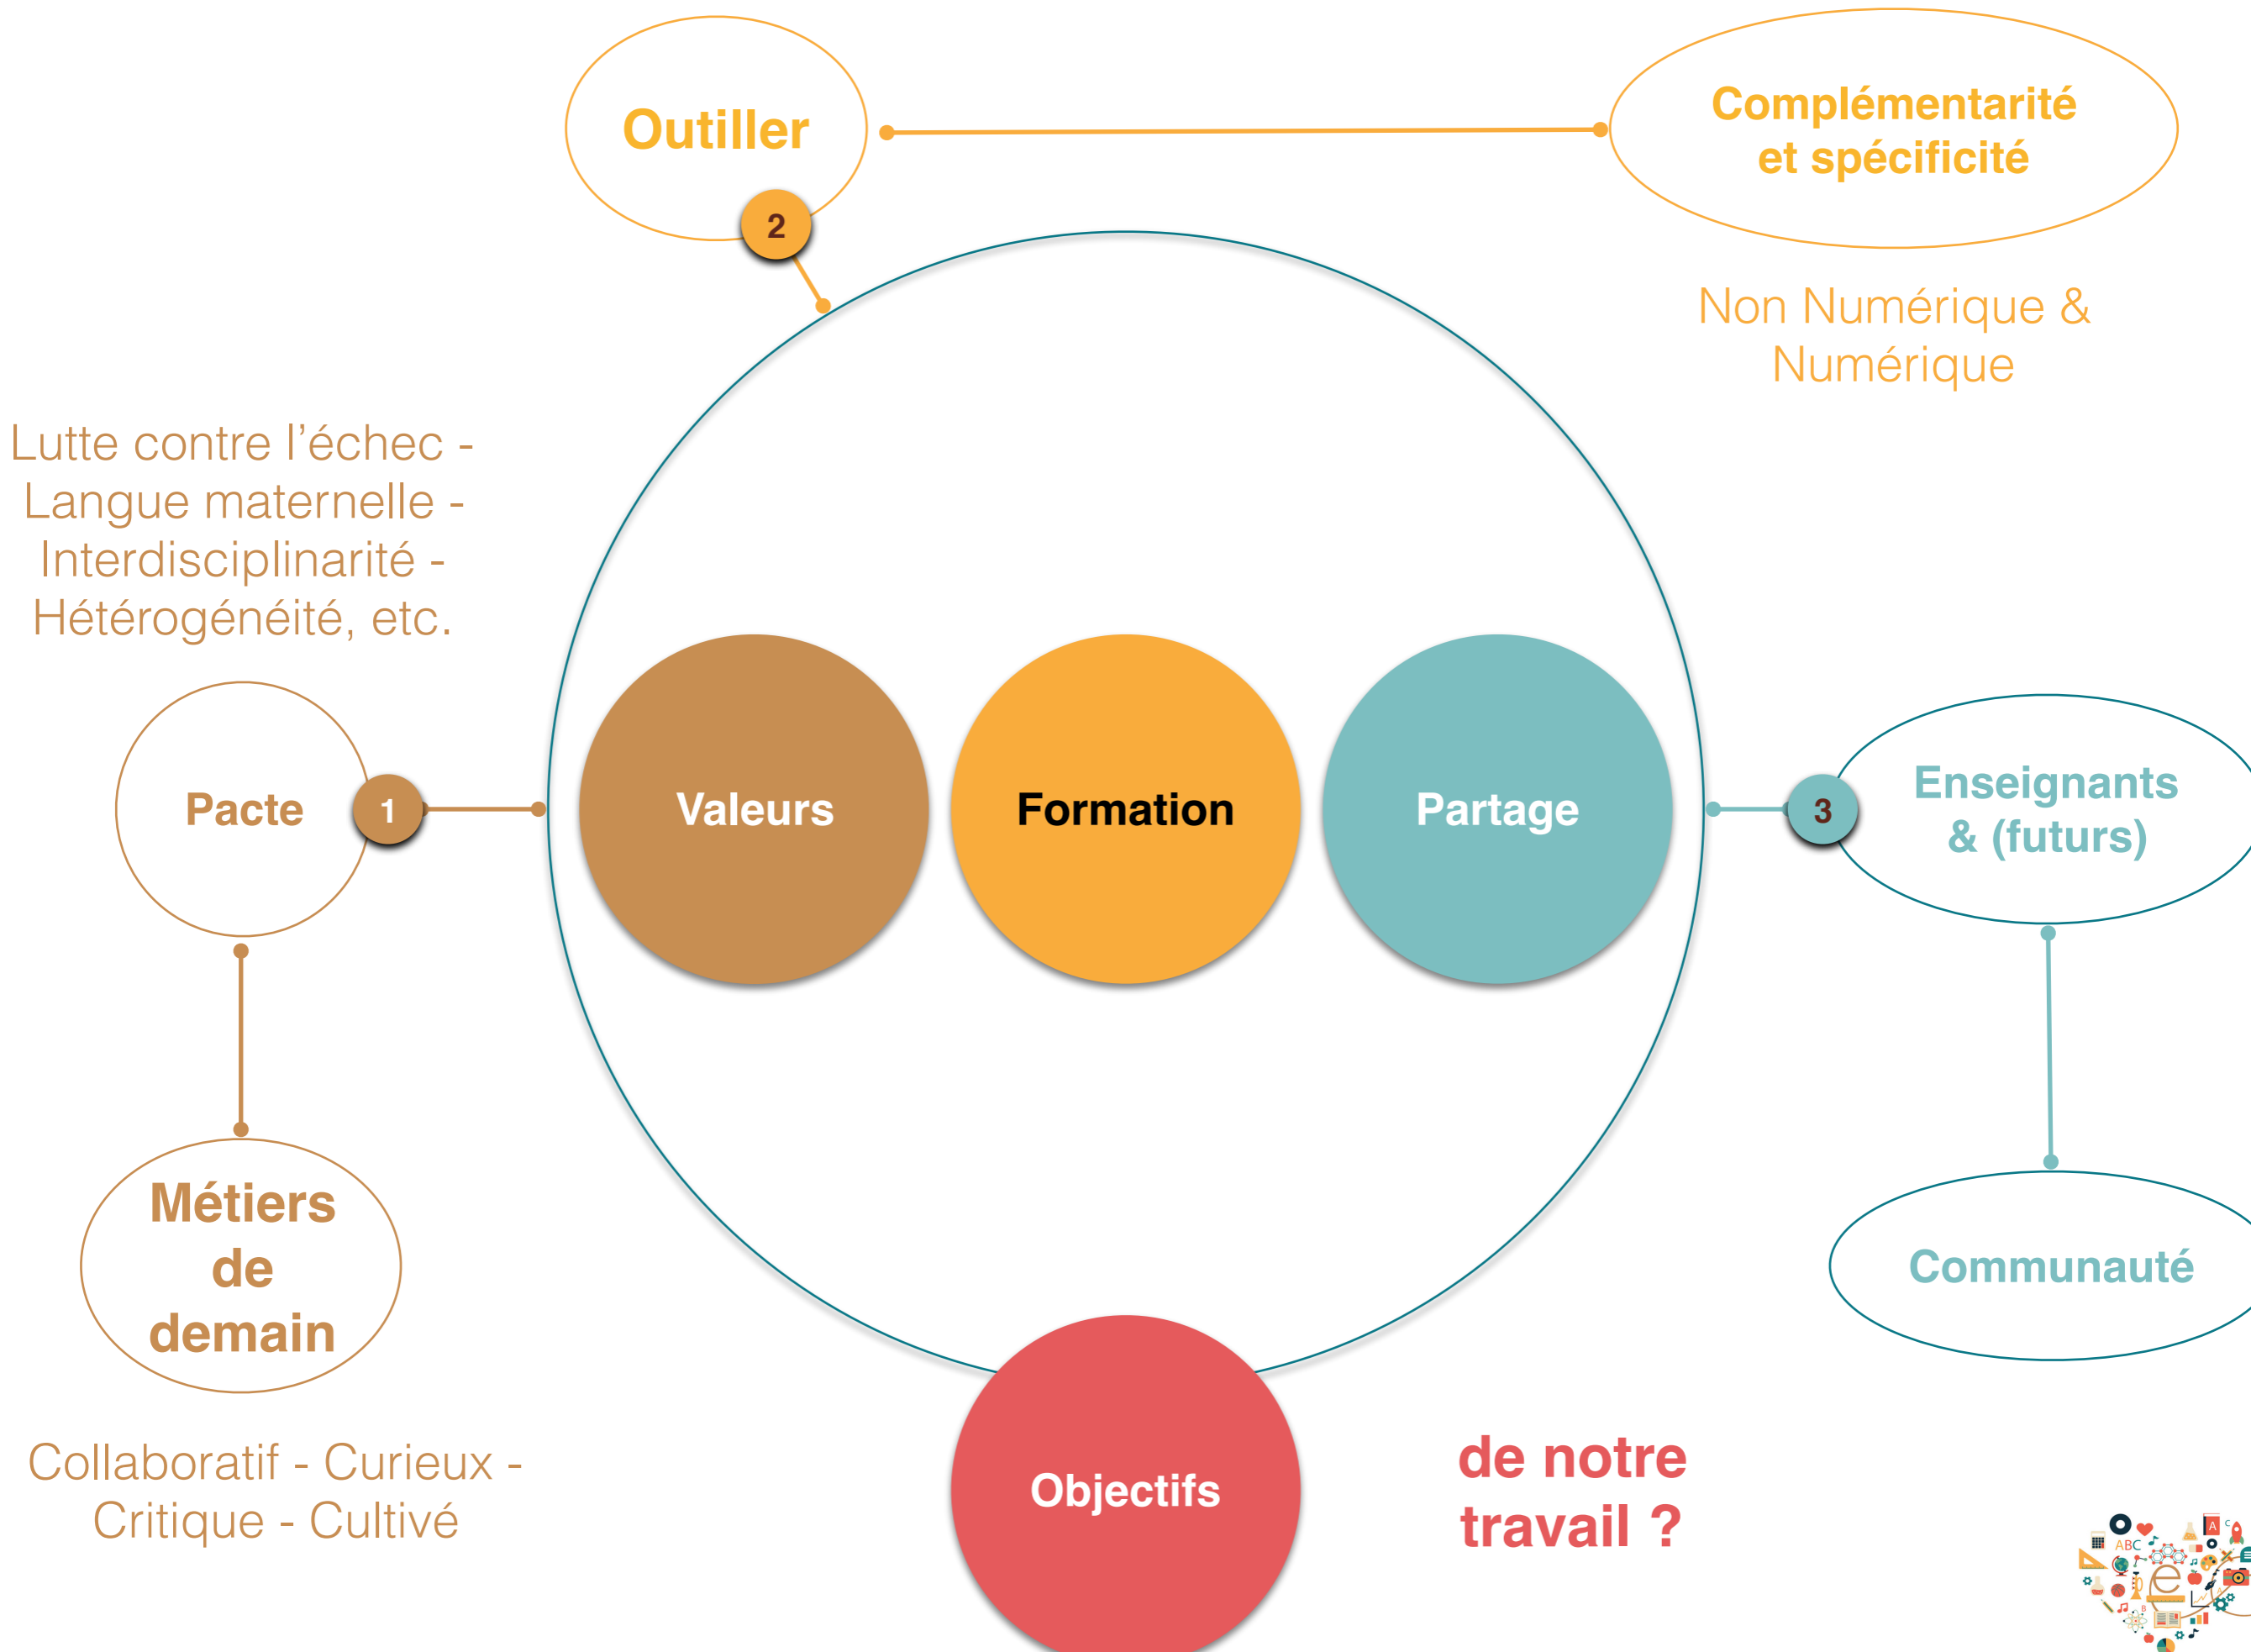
Outiller

2

Complémentarité et spécificité

Non Numérique & Numérique

Lutte contre l'échec - Langue maternelle - Interdisciplinarité - Hétérogénéité, etc.

Pacte

1

Valeurs

Formation

Partage

3

Enseignants & (futurs)

Communauté

Métiers de demain

Collaboratif - Curieux - Critique - Cultivé

Objectifs

de notre travail ?

ABC